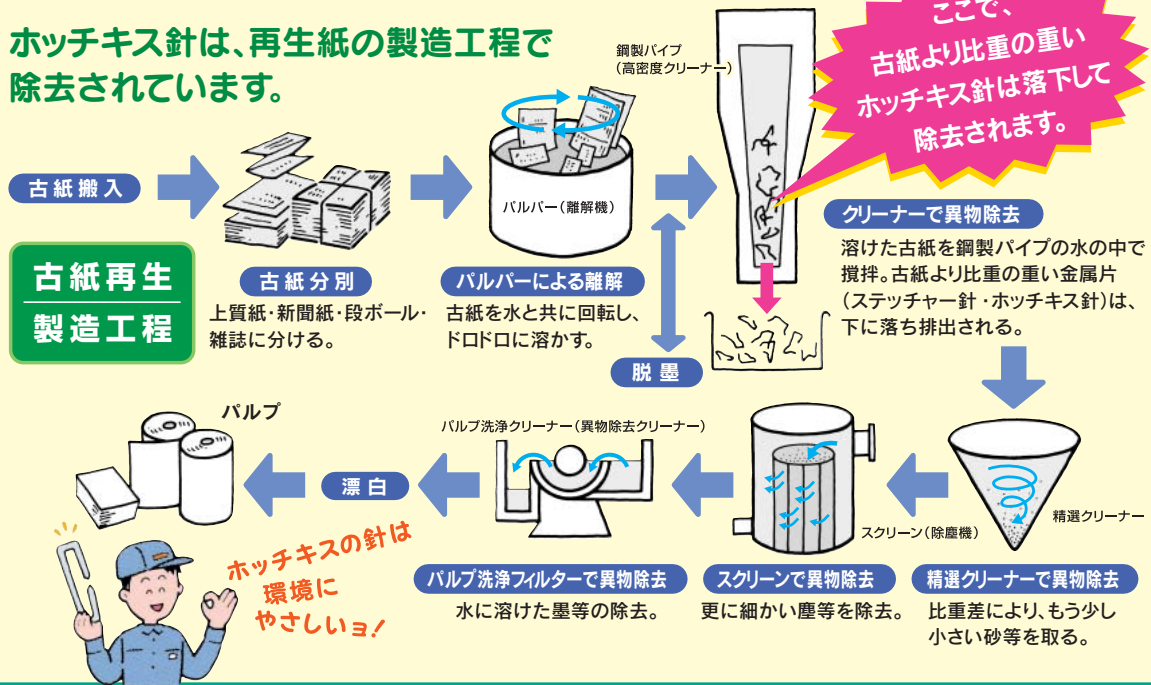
ホッチキス針は、再生紙の製造工程で除去されています。

ここで、古紙より比重の重いホッチキス針は落下して除去されます。

鋼製パイプ
（高密度クリーナー）

古紙搬入

古紙再生
製造工程

古紙分別
上質紙・新聞紙・段ボール・雑誌に分ける。

パルパー（離解機）

パルパーによる離解
古紙を水と共に回転し、ドロドロに溶かす。

脱墨

クリーナーで異物除去
溶けた古紙を鋼製パイプの水の中で撹拌。古紙より比重の重い金属片（ステッチャー針・ホッチキス針）は、下に落ち排出される。

パルプ

パルプ洗浄クリーナー（異物除去クリーナー）

漂白

スクリーン（除塵機）

精選クリーナー

ホッチキスの針は環境にやさしいョ！

パルプ洗浄フィルターで異物除去
水に溶けた墨等の除去。

スクリーンで異物除去
更に細かい塵等を除去。

精選クリーナーで異物除去
比重差により、もう少し小さい砂等を取る。